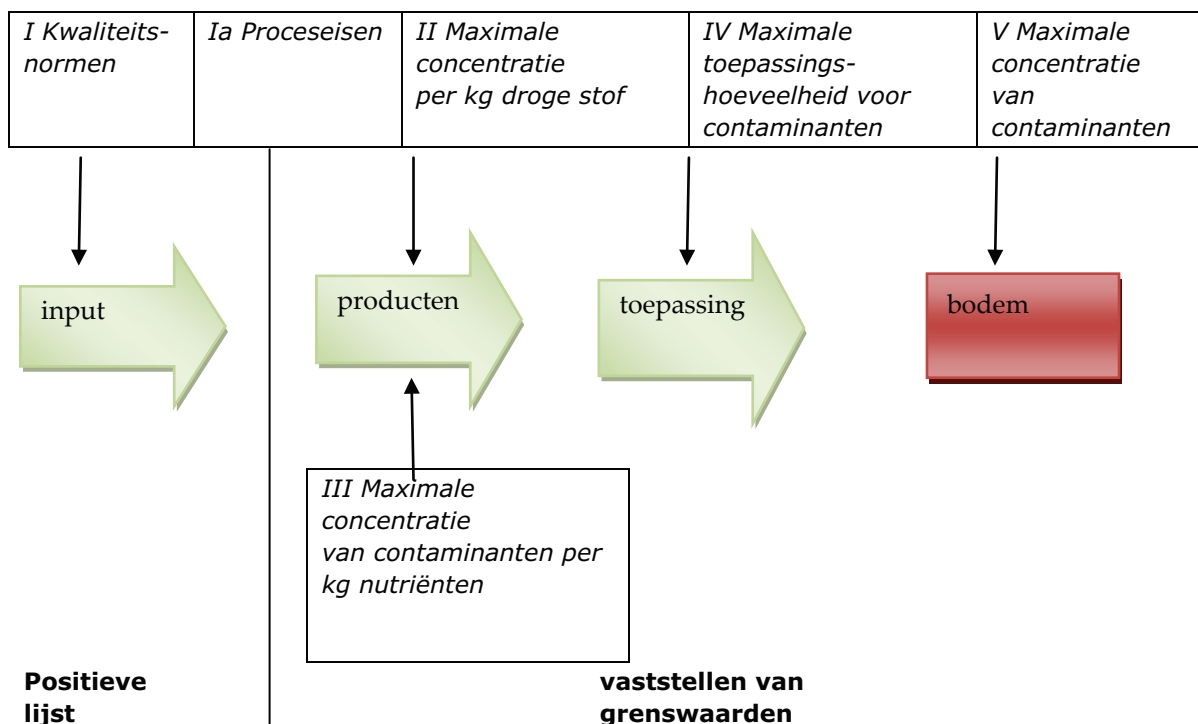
| I Kwaliteitsnormen | Ia Proceseisen | II Maximale concentratie per kg droge stof | IV Maximale toepassingshoeveelheid voor contaminanten | V Maximale concentratie van contaminanten |
|---|---|---|---|---|

input

producten

toepassing

bodem

III Maximale concentratie van contaminanten per kg nutriënten

Positieve lijst

vaststellen van grenswaarden